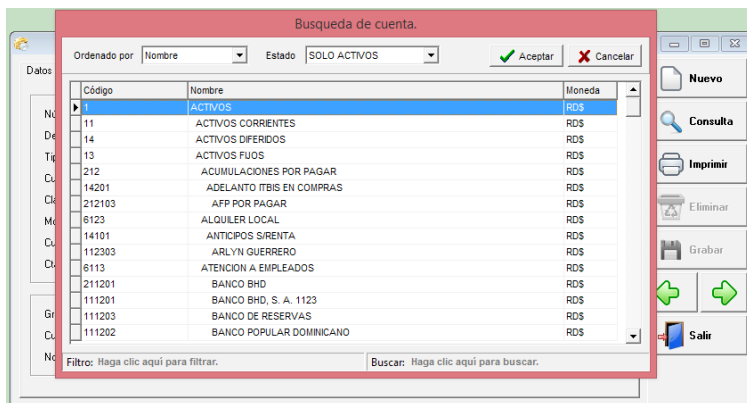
Busqueda de cuenta.

Ordenado por Nombre
Estado SOLO ACTIVOS
Aceptar
Cancelar

| Código | Nombre | Moneda |
|---|---|---|
| 1 | ACTIVOS | RD$ |
| 11 | ACTIVOS CORRIENTES | RD$ |
| 14 | ACTIVOS DIFERIDOS | RD$ |
| 13 | ACTIVOS FIJOS | RD$ |
| 212 | ACUMULACIONES POR PAGAR | RD$ |
| 14201 | ADELANTO ITBIS EN COMPRAS | RD$ |
| 212103 | AFP POR PAGAR | RD$ |
| 6123 | ALQUILER LOCAL | RD$ |
| 14101 | ANTICIPOS S/RENTA | RD$ |
| 112303 | ARLYN GUERRERO | RD$ |
| 6113 | ATENCION A EMPLEADOS | RD$ |
| 211201 | BANCO BHD | RD$ |
| 111201 | BANCO BHD, S. A. 1123 | RD$ |
| 111203 | BANCO DE RESERVAS | RD$ |
| 111202 | BANCO POPULAR DOMINICANO | RD$ |

Filtro: Haga clic aquí para filtrar.
Buscar: Haga clic aquí para buscar.

Datos
Nu
De
Tip
Cu
Cla
Mo
Cu
Cta
Gr
Cu
No

Nuevo
Consulta
Imprimir
Eliminar
Grabar
Salir